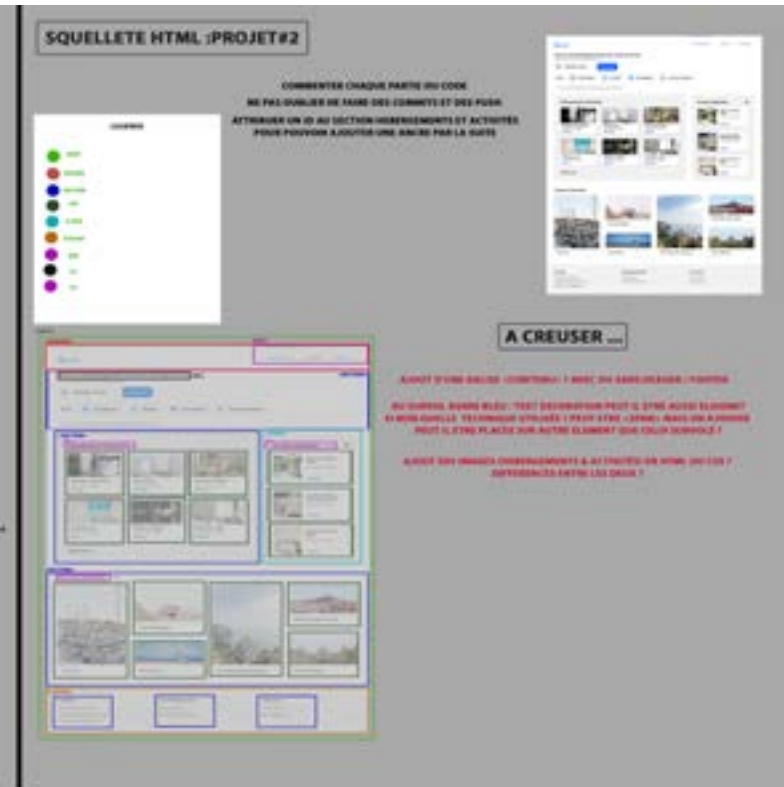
SQUELLETE HTML :PROJET#2

COMMENTER CHAQUE PARTIE DU CODE

NE PAS OUBLIER DE FAIRE DES COMMITS ET DES PUSH

ATTRIBUER UN ID AU SECTION HEBERGEMENTS ET ACTIVITES POUR POUVOIR AJOUTER UNE ANCRE PAR LA SUITE

LEGENDE

A CREUSER ...

AJOUT D'UNE BALISE <CONTENU> ? AVEC OU SANS HEADER / FOOTER

OU QUE SOIS, BANDE BLEU : TEXT DESCRIPTION PEUT IL ETRE AUSSI ELEMENT SI NON QUELLE TECHNIQUE UTILISEE ? PEUT ETRE <SPAN> MAIS UN À DONNER PEUT IL ETRE PLACES SUR AUTRE ELEMENT QUE CELUI SURVOLE ?

AJOUT DES IMAGES (HEBERGEMENTS & ACTIVITES) EN HTML OU CSS ? DIFFERENCES ENTRE LES DEUX ?